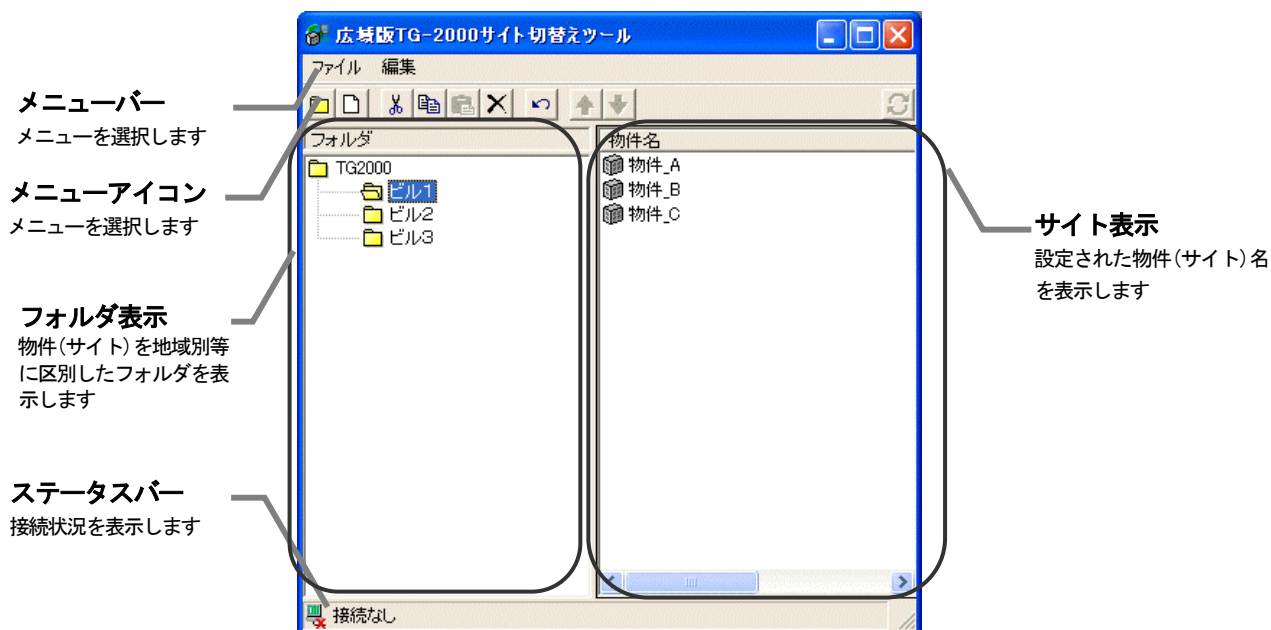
広域版TG-2000サイト切替えツール

ファイル 編集

メニューバー
メニューを選択します

メニューアイコン
メニューを選択します

フォルダ表示
物件(サイト)を地域別等に区別したフォルダを表示します

ステータスバー
接続状況を表示します

フォルダ

TG2000
ビル1
ビル2
ビル3

物件名

物件_A
物件_B
物件_C

サイト表示
設定された物件(サイト)名を表示します

接続なし